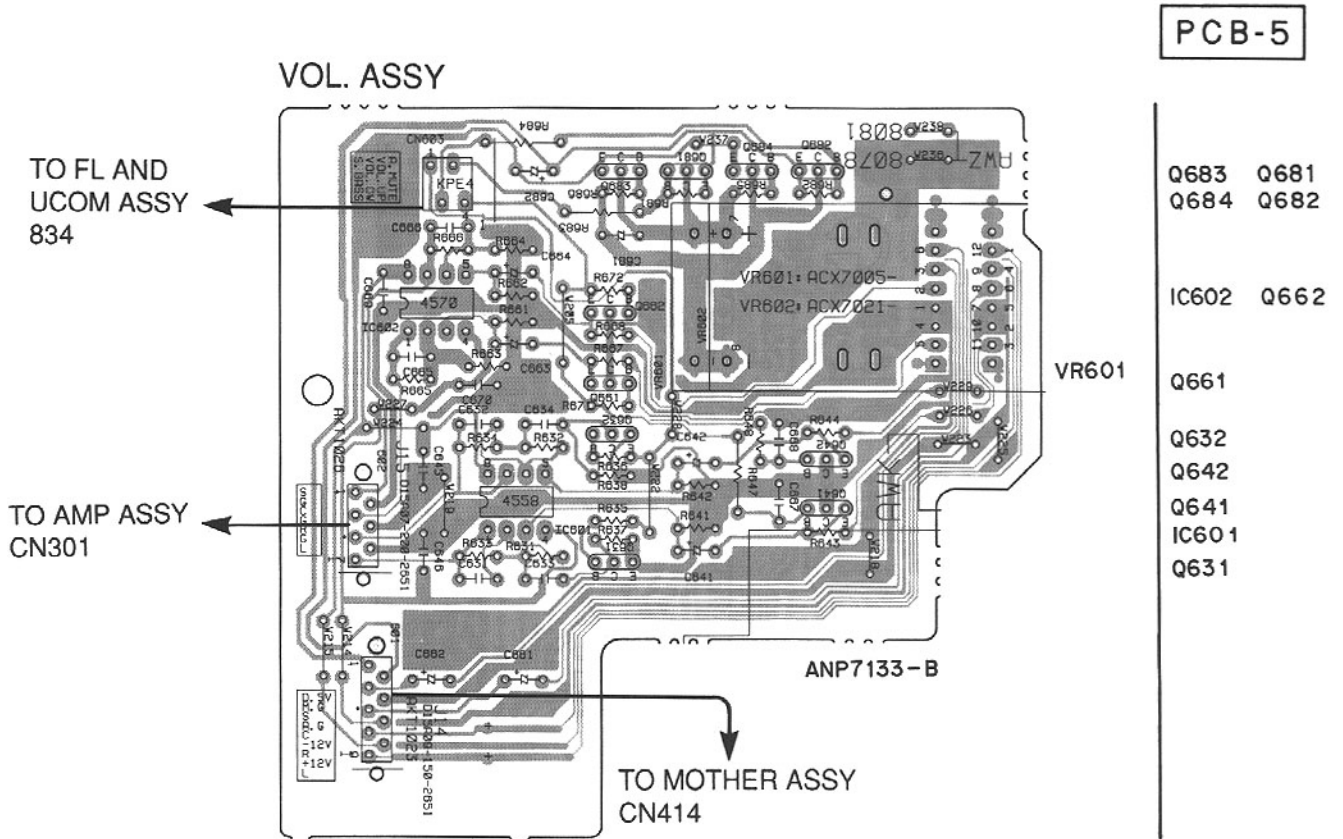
PCB-5

VOL. ASSY

TO FL AND UCOM ASSY 834

TO AMP ASSY CN301

TO MOTHER ASSY CN414

CN603
KPE4
R684
V237
Q684
Q682
Q683
R683
R682
C682
C686
R686
R664
C664
4570
R662
R661
R672
Q662
IC602
R663
C663
R665
R667
Q661
C670
C632
C634
R671
R634
R632
Q632
C642
R648
C668
R644
Q642
4558
R636
R638
R642
R647
C667
R635
R641
Q641
IC601
R637
R633
R631
C631
C633
Q631
C641
R643
VR601: ACX7005-
VR602: ACX7021-
VR602
VR601
AWZ
8078
8081
V238
V236
V228
V225
V223
V224
V227
V218
V215
V214
AKT1020
AKT1025
C682
C681
+12V
-12V
ANP7133-B

Q683 Q681
Q684 Q682
IC602 Q662
VR601
Q661
Q632
Q642
Q641
IC601
Q631